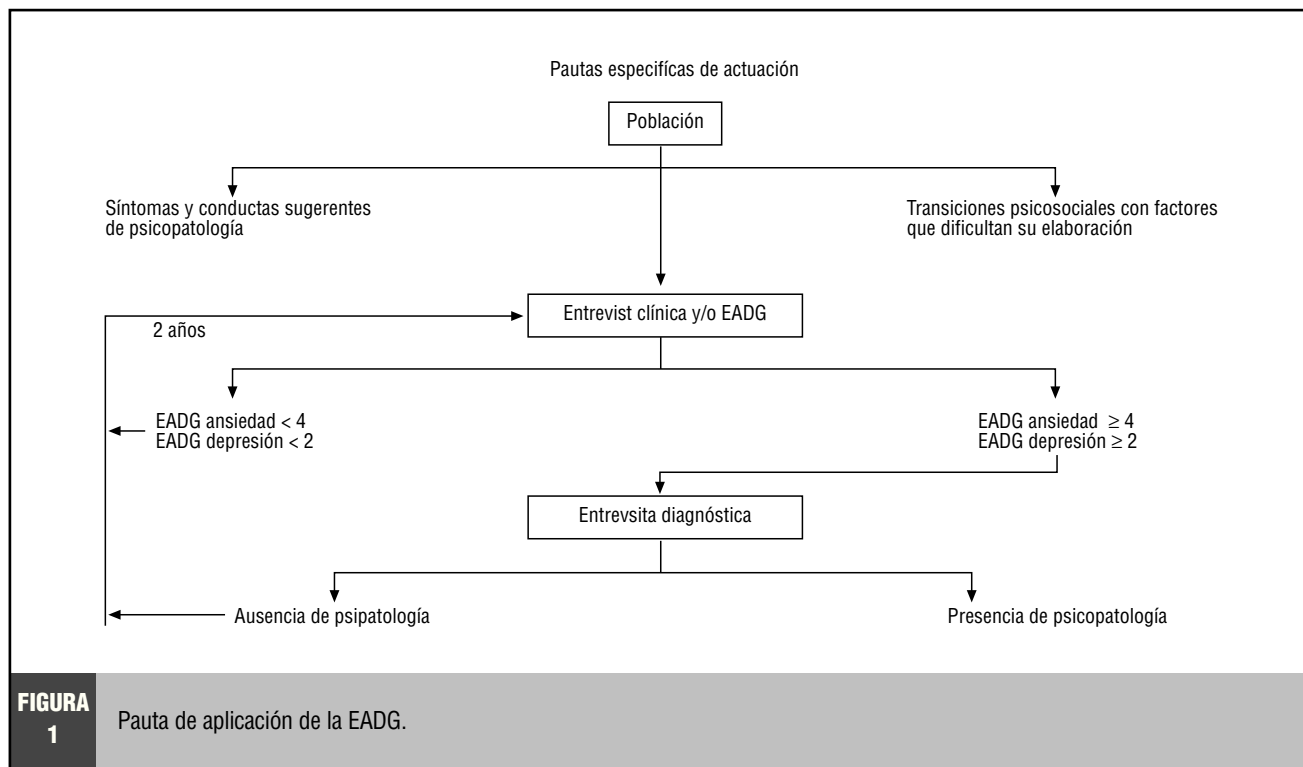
Pautas especifícas de actuación

Población

Síntomas y conductas sugerentes de psicopatología

Transiciones psicosociales con factores que dificultan su elaboración

2 años

Entrevist clínica y/o EADG

EADG ansiedad < 4
EADG depresión < 2

EADG ansiedad $\geq$ 4
EADG depresión $\geq$ 2

Entrevsita diagnóstica

Ausencia de psipatología

Presencia de psicopatología

FIGURA 1

Pauta de aplicación de la EADG.